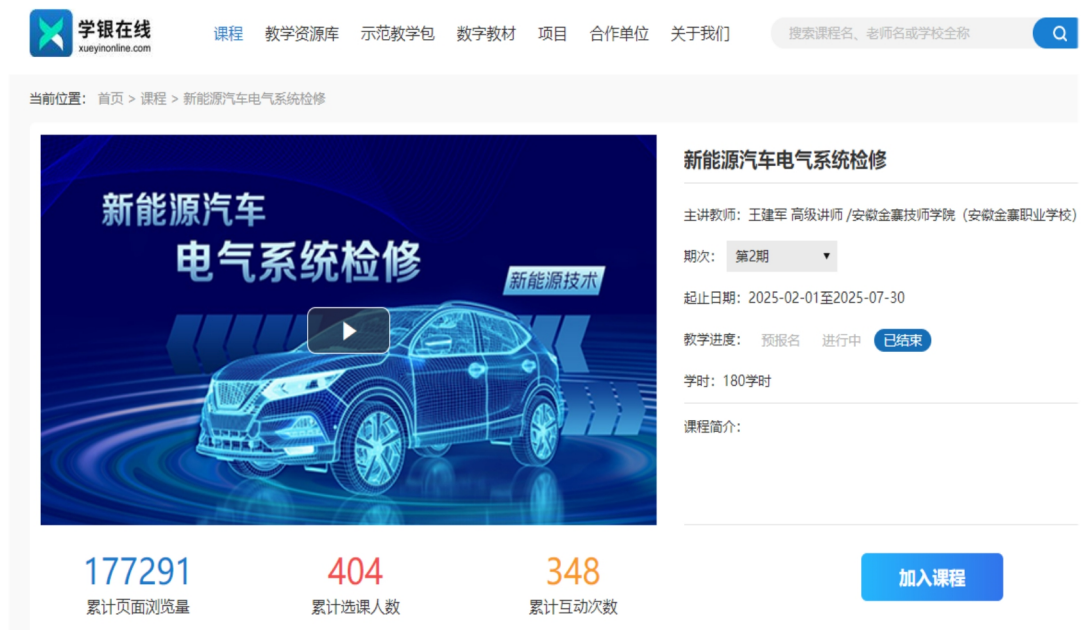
学银在线
xueyinonline.com

课程 教学资源库 示范教学包 数字教材 项目 合作单位 关于我们

搜索课程名、老师名或学校全称

当前位置： 首页 > 课程 > 新能源汽车电气系统检修

新能源汽车
电气系统检修
新能源技术

新能源汽车电气系统检修

主讲教师：王建军 高级讲师 /安徽金寨技师学院（安徽金寨职业学校）

期次： 第2期

起止日期：2025-02-01至2025-07-30

教学进度： 预报名 进行中 已结束

学时：180学时

课程简介：

177291
累计页面浏览量

404
累计选课人数

348
累计互动次数

加入课程